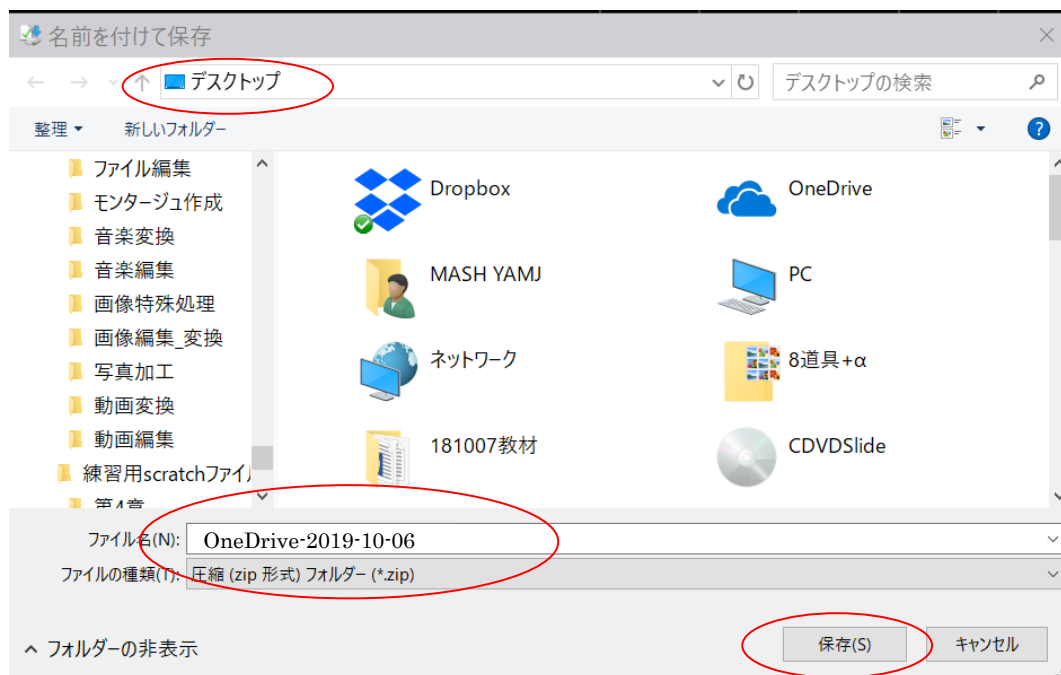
名前を付けて保存

デスクトップ

デスクトップの検索

整理 ▾

新しいフォルダー

ファイル編集
モンタージュ作成
音楽変換
音楽編集
画像特殊処理
画像編集_変換
写真加工
動画変換
動画編集
練習用scratchファイ
第4章

Dropbox

OneDrive

MASH YAMJ

PC

ネットワーク

8道具+α

181007教材

CDVDSlide

ファイル名(N): OneDrive-2019-10-06

ファイルの種類(T): 圧縮 (zip 形式) フォルダー (*.zip)

^ フォルダーの非表示

保存(S)

キャンセル